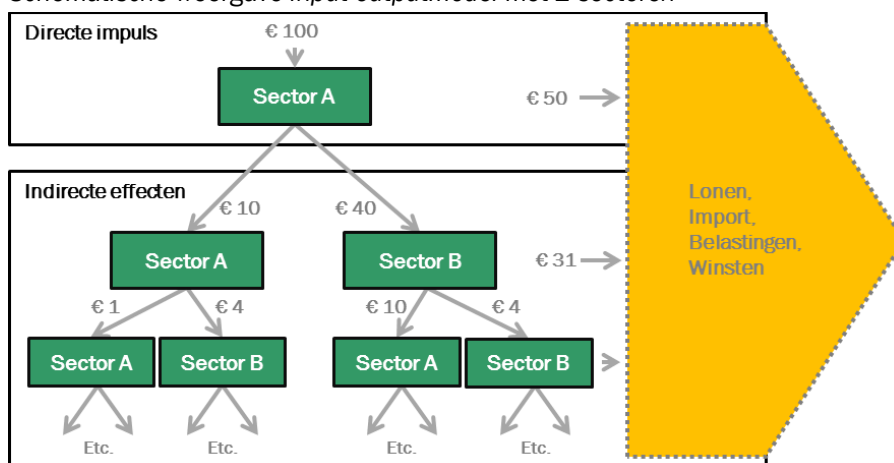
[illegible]

Directe impuls

€ 100

Sector A

€ 50

Indirecte effecten

€ 10

€ 40

Sector A

Sector B

€ 31

€ 1

€ 4

€ 10

€ 4

Sector A

Sector B

Sector A

Sector B

Etc.

Etc.

Etc.

Etc.

Lonen, Import, Belastingen, Winsten